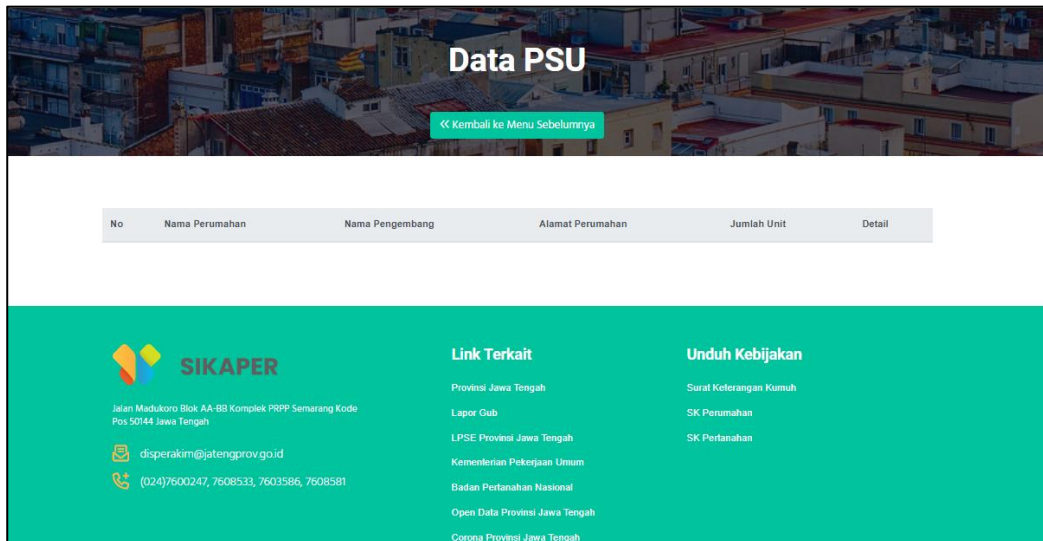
Data PSU

« Kembali ke Menu Sebelumnya

| No | Nama Perumahan | Nama Pengembang | Alamat Perumahan | Jumlah Unit | Detail |
|---|---|---|---|---|---|

SIKAPER

Jalan Madukoro Blok AA-BB Komplek PRPP Semarang Kode Pos 50144 Jawa Tengah

disperakim@jatengprov.go.id

(024)7600247, 7608533, 7603586, 7608581

Link Terkait

Provinsi Jawa Tengah

Lapor Gub

LPSE Provinsi Jawa Tengah

Kementerian Pekerjaan Umum

Badan Pertanahan Nasional

Open Data Provinsi Jawa Tengah

Corona Provinsi Jawa Tengah

Unduh Kebijakan

Surat Keterangan Kumuh

SK Perumahan

SK Pertanahan